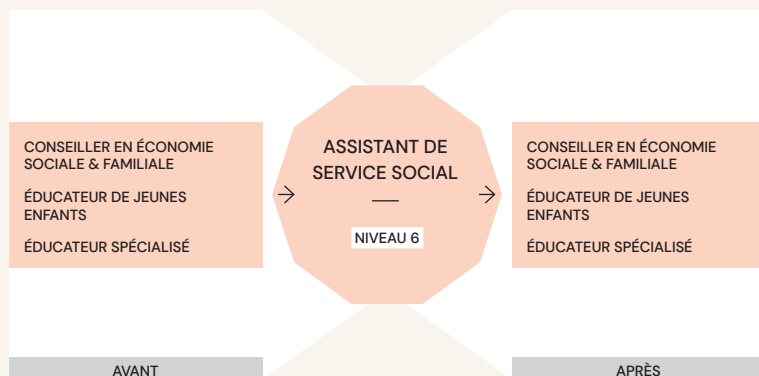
CONSEILLER EN ÉCONOMIE SOCIALE & FAMILIALE

ÉDUCATEUR DE JEUNES ENFANTS

ÉDUCATEUR SPÉCIALISÉ

ASSISTANT DE SERVICE SOCIAL

NIVEAU 6

CONSEILLER EN ÉCONOMIE SOCIALE & FAMILIALE

ÉDUCATEUR DE JEUNES ENFANTS

ÉDUCATEUR SPÉCIALISÉ

AVANT

APRÈS